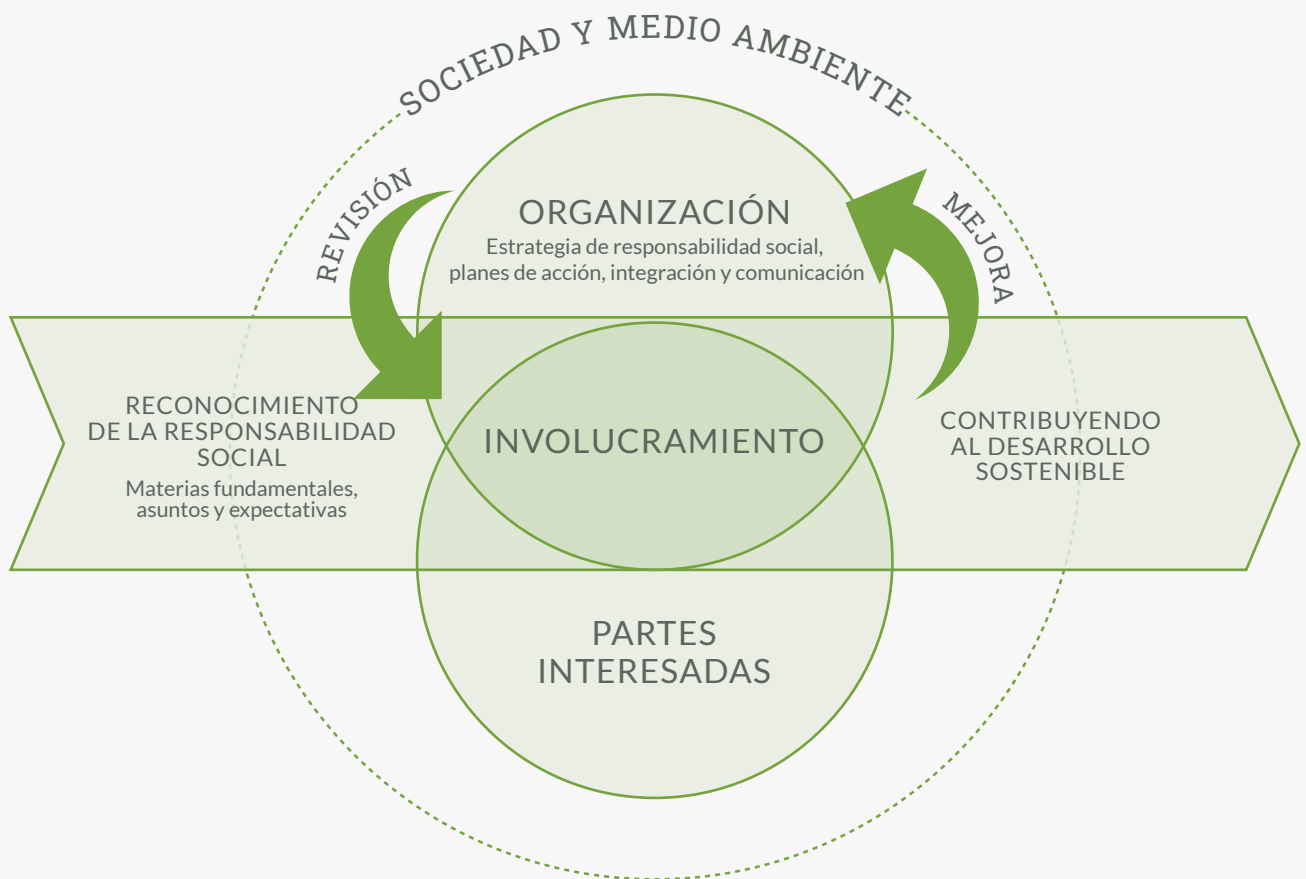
SOCIEDAD Y MEDIO AMBIENTE

REVISIÓN

ORGANIZACIÓN
Estrategia de responsabilidad social, planes de acción, integración y comunicación

MEJORA

RECONOCIMIENTO DE LA RESPONSABILIDAD SOCIAL
Materias fundamentales, asuntos y expectativas

INVOLUCRAMIENTO

CONTRIBUYENDO AL DESARROLLO SOSTENIBLE

PARTES INTERESADAS